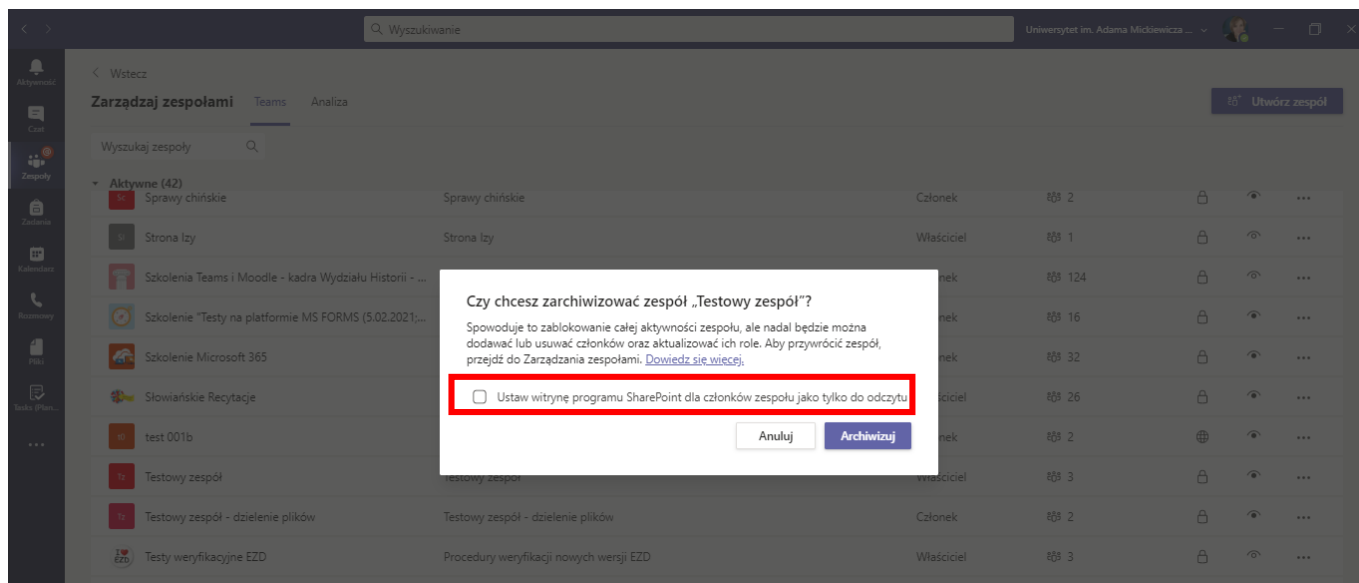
Wyszukiwanie

Uniwersytet im. Adama Mickiewicza ...

Aktywność
Czat
Zespoły
Zadania
Kalendarz
Rozmowy
Pliki
Tasks (Plan...
...

< Wstecz

Zarządzaj zespołami Teams Analiza

Utwórz zespół

Wyszukaj zespoły

Aktywne (42)

| | | | | | |
|---|---|---|---|---|---|
| Sprawy chińskie | Sprawy chińskie | Członek | 2 | | ... |
| Strona Izy | Strona Izy | Właściciel | 1 | | ... |
| Szkolenia Teams i Moodle - kadra Wydziału Historii - ... | | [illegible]nek | 124 | | ... |
| Szkolenie "Testy na platformie MS FORMS (5.02.2021;... | | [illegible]nek | 16 | | ... |
| Szkolenie Microsoft 365 | | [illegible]nek | 32 | | ... |
| Słowiańskie Recytacje | | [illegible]ściciel | 26 | | ... |
| test 001b | | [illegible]nek | 2 | | ... |
| Testowy zespół | Testowy zespół | Właściciel | 3 | | ... |
| Testowy zespół - dzielenie plików | Testowy zespół - dzielenie plików | Członek | 2 | | ... |
| Testy weryfikacyjne EZD | Procedury weryfikacji nowych wersji EZD | Właściciel | 3 | | ... |

Czy chcesz zarchiwizować zespół „Testowy zespół"?

Spowoduje to zablokowanie całej aktywności zespołu, ale nadal będzie można dodawać lub usuwać członków oraz aktualizować ich role. Aby przywrócić zespół, przejdź do Zarządzania zespołami. Dowiedz się więcej.

Ustaw witrynę programu SharePoint dla członków zespołu jako tylko do odczytu

Anuluj Archiwizuj